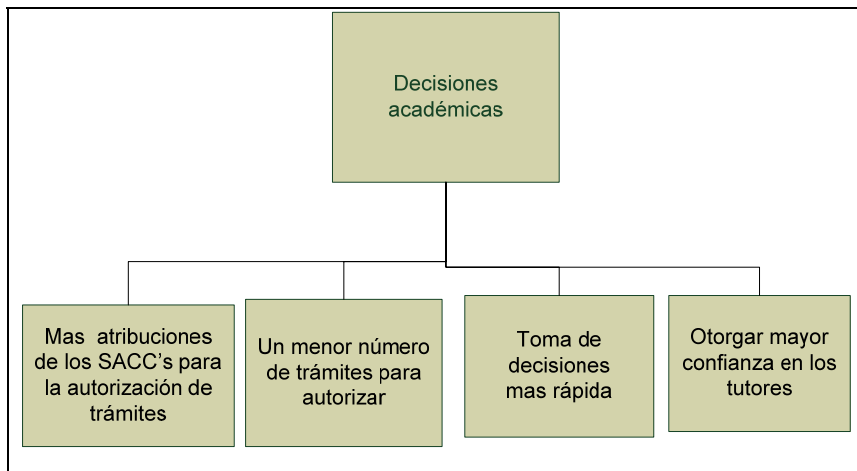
Decisiones académicas

Mas atribuciones de los SACC's para la autorización de trámites

Un menor número de trámites para autorizar

Toma de decisiones mas rápida

Otorgar mayor confianza en los tutores